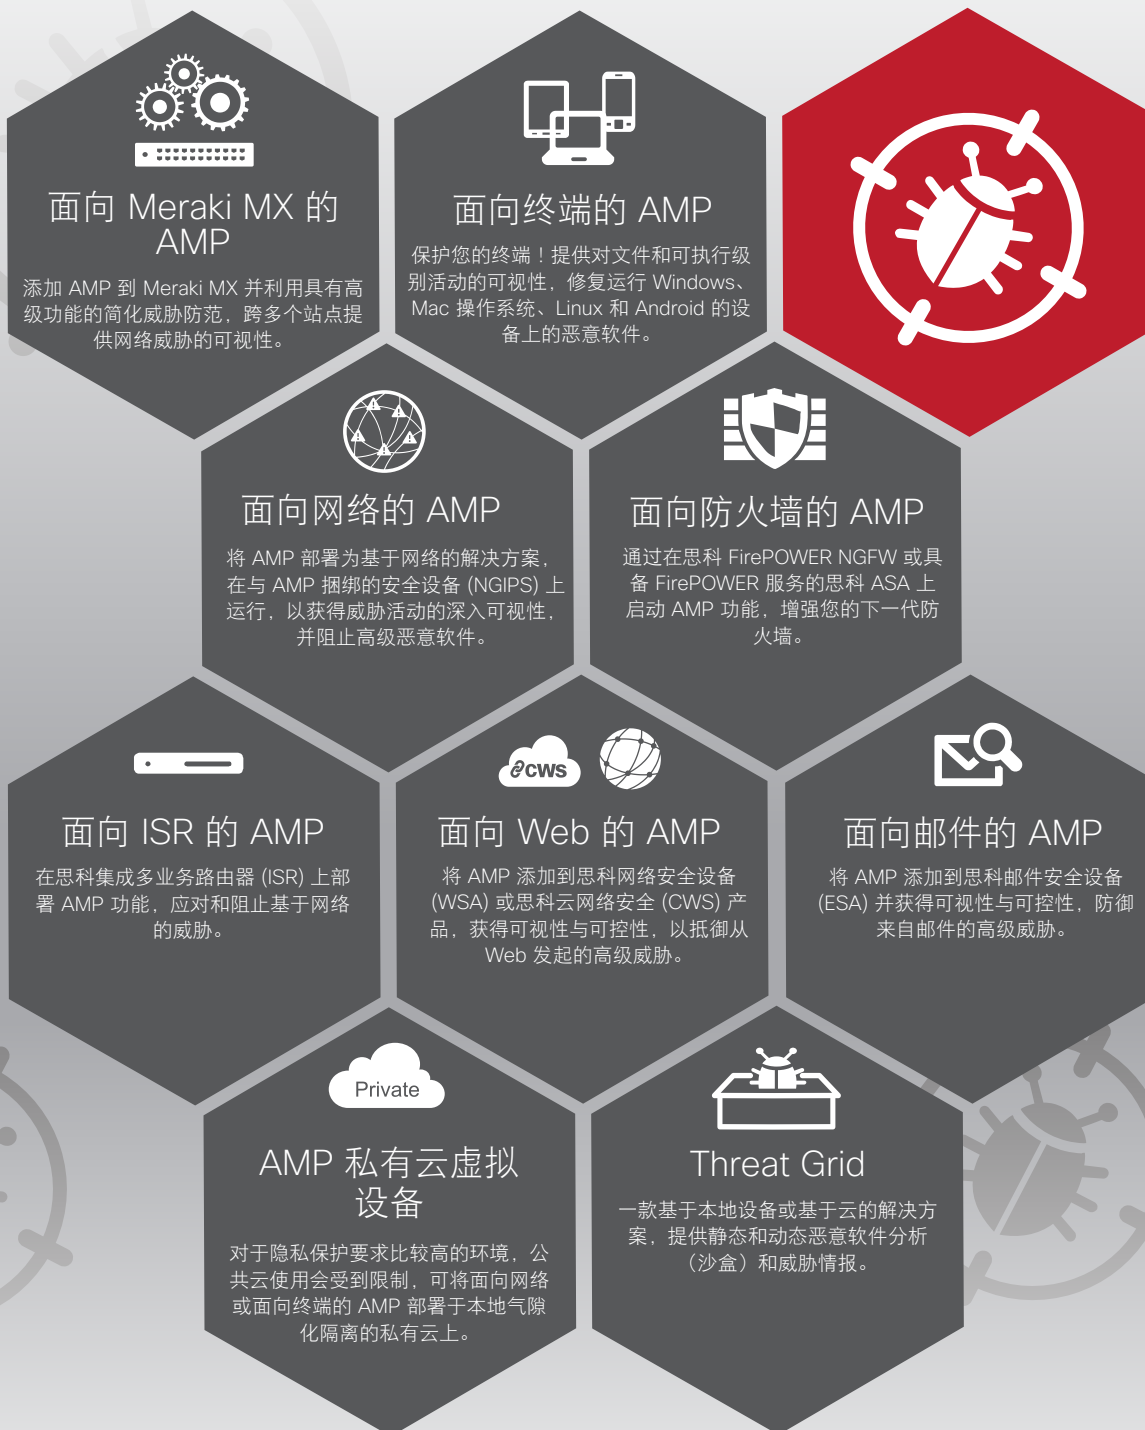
面向 Meraki MX 的 AMP

添加 AMP 到 Meraki MX 并利用具有高级功能的简化威胁防范，跨多个站点提供网络威胁的可视性。

面向终端的 AMP

保护您的终端！提供对文件和可执行级别活动的可视性，修复运行 Windows、Mac 操作系统、Linux 和 Android 的设备上的恶意软件。

面向网络的 AMP

将 AMP 部署为基于网络的解决方案，在与 AMP 捆绑的安全设备 (NGIPS) 上运行，以获得威胁活动的深入可视性，并阻止高级恶意软件。

面向防火墙的 AMP

通过在思科 FirePOWER NGFW 或具备 FirePOWER 服务的思科 ASA 上启动 AMP 功能，增强您的下一代防火墙。

面向 ISR 的 AMP

在思科集成多业务路由器 (ISR) 上部署 AMP 功能，应对和阻止基于网络的威胁。

CWS

面向 Web 的 AMP

将 AMP 添加到思科网络安全设备 (WSA) 或思科云网络安全 (CWS) 产品，获得可视性与可控性，以抵御从 Web 发起的高级威胁。

面向邮件的 AMP

将 AMP 添加到思科邮件安全设备 (ESA) 并获得可视性与可控性，防御来自邮件的高级威胁。

Private

AMP 私有云虚拟设备

对于隐私保护要求比较高的环境，公共云使用会受到限制，可将面向网络或面向终端的 AMP 部署于本地气隙化隔离的私有云上。

Threat Grid

一款基于本地设备或基于云的解决方案，提供静态和动态恶意软件分析（沙盒）和威胁情报。